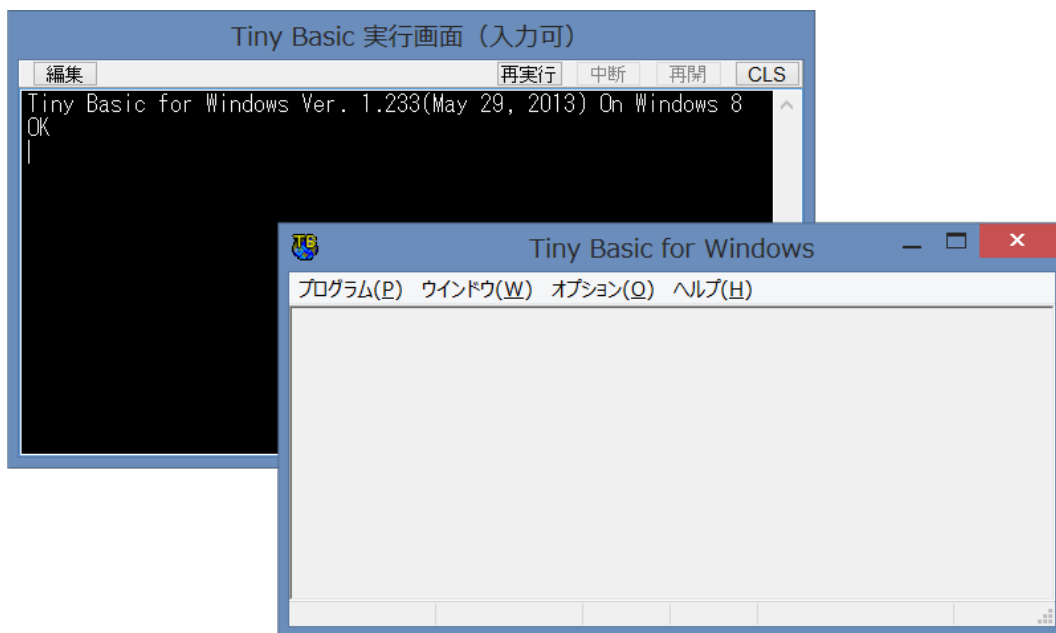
Tiny Basic 実行画面（入力可）

編集

再実行 中断 再開 CLS

Tiny Basic for Windows Ver. 1.233(May 29, 2013) On Windows 8
OK

TB

Tiny Basic for Windows

プログラム(P) ウインドウ(W) オプション(O) ヘルプ(H)